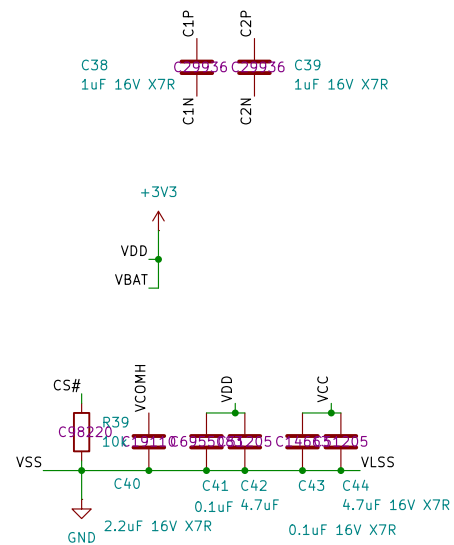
C1P
C2P
C38
1uF 16V X7R
C29936
C29936
C39
1uF 16V X7R
C1N
C2N

+3V3
VDD
VBAT

CS#
VCOMH
VDD
VCC
R39
C98220
10K
C19110
C69550
C53205
C14663
C51205
VSS
VLSS
C40
C41
C42
C43
C44
0.1uF
4.7uF
4.7uF 16V X7R
GND
2.2uF 16V X7R
0.1uF 16V X7R